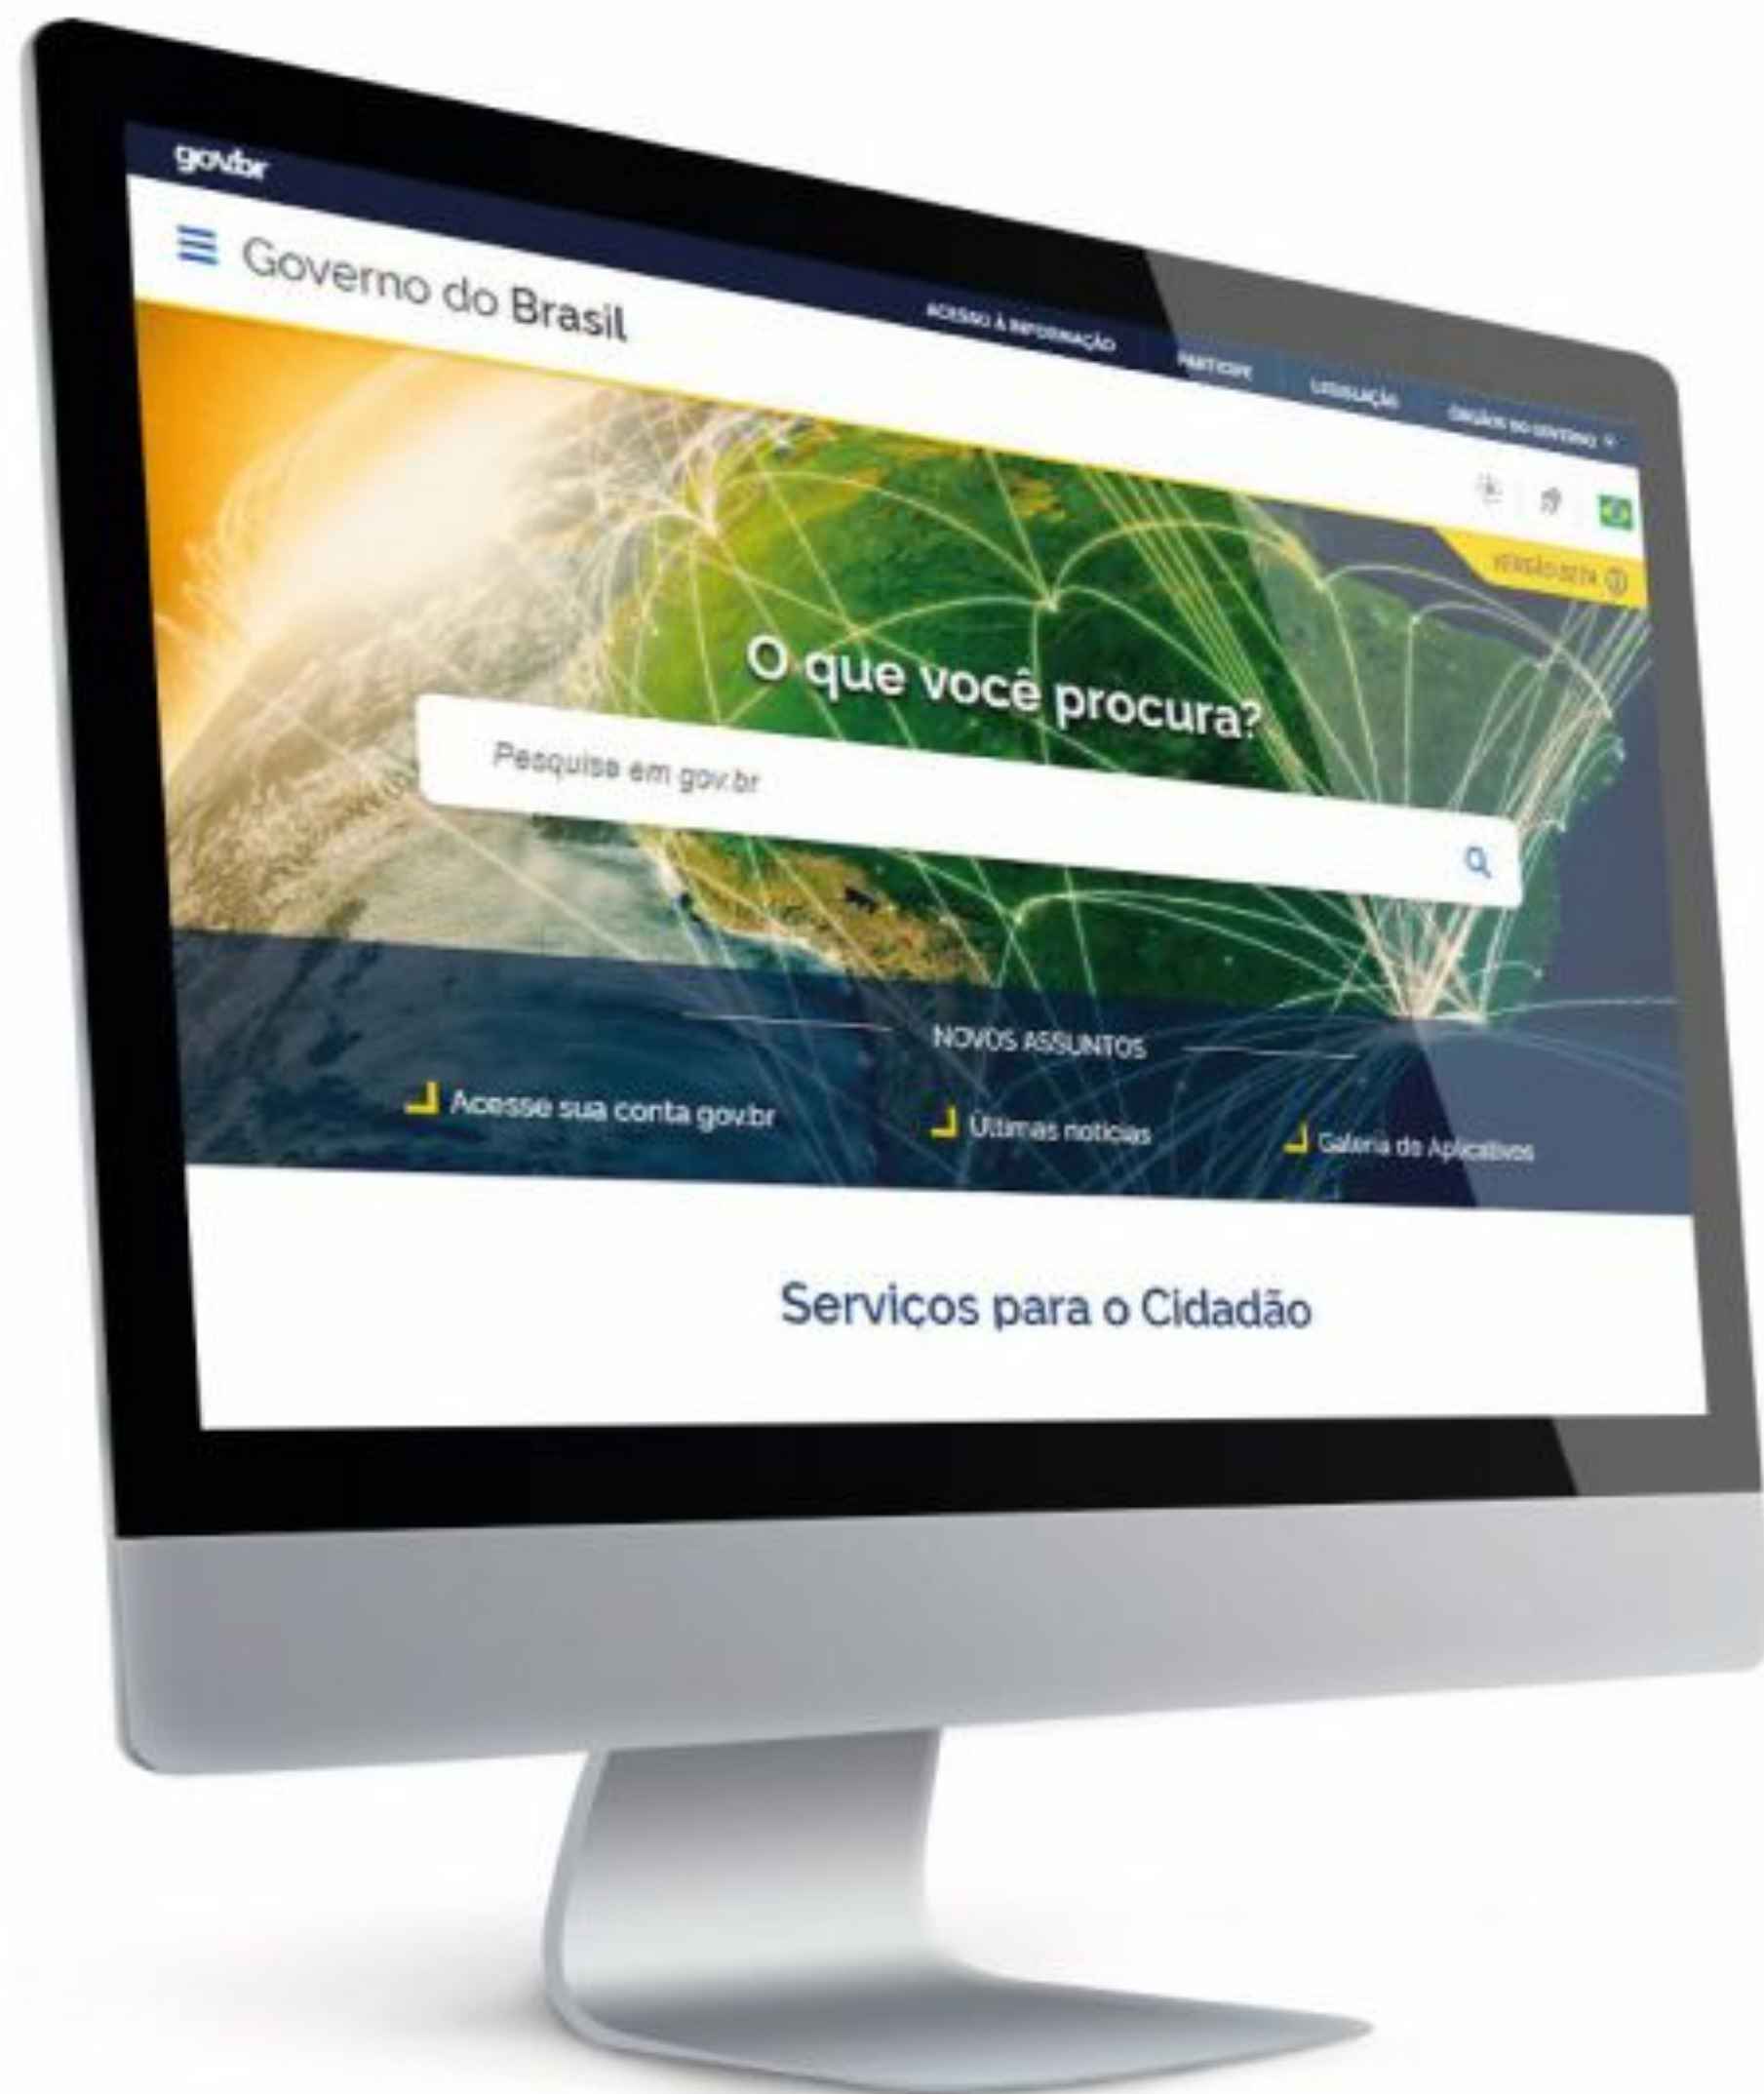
gov.br

Governo do Brasil

ACESSO À INFORMAÇÃO PARTICIPE LEGISLAÇÃO ÓRGÃOS DO GOVERNO

VERSÃO BETA

O que você procura?

Pesquisa em gov.br

NOVOS ASSUNTOS

Acesse sua conta gov.br

Últimas notícias

Galeria de Aplicativos

Serviços para o Cidadão